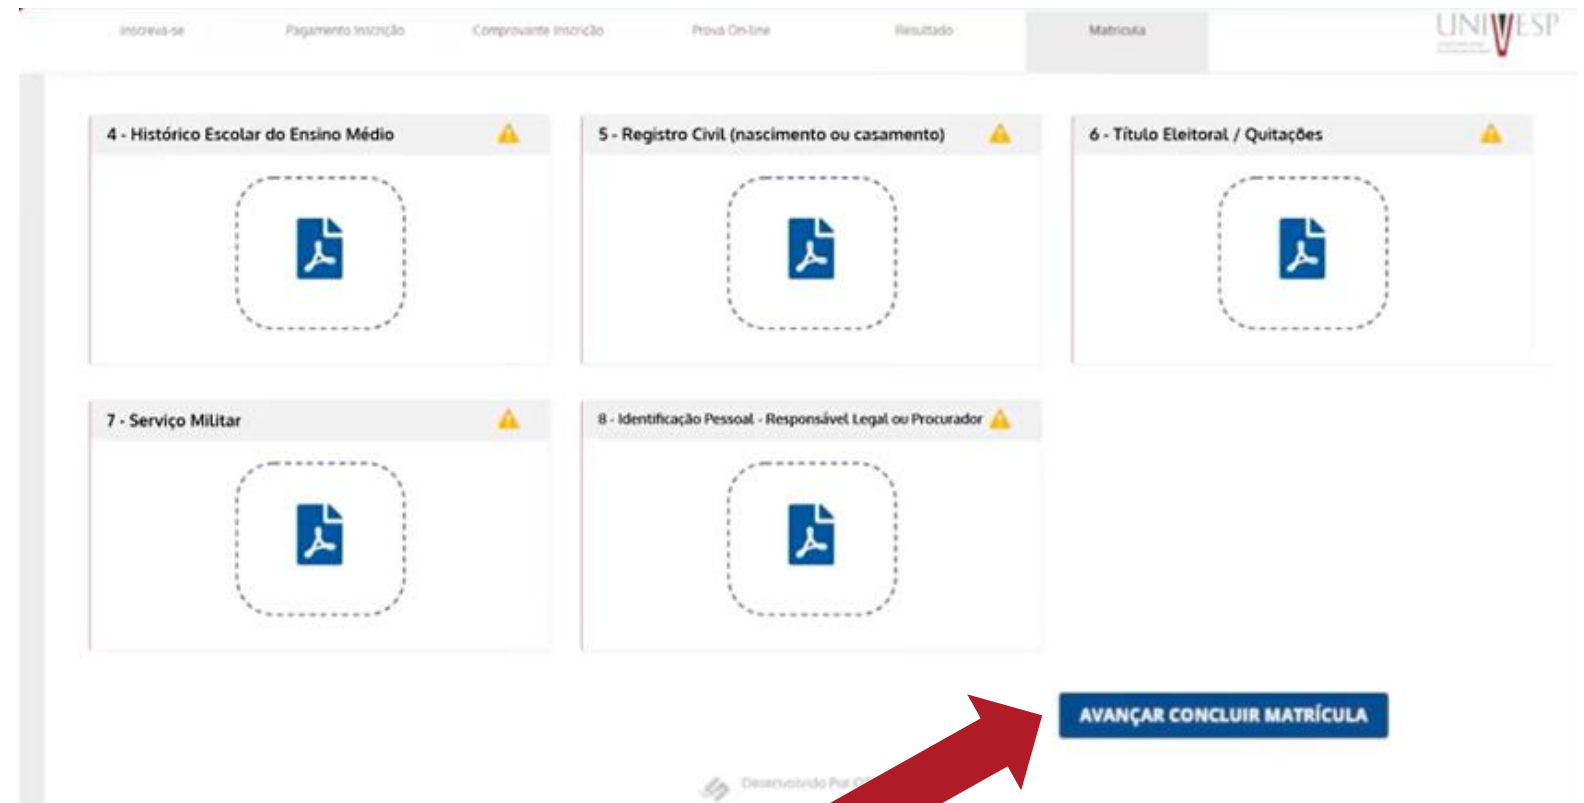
Inscreva-se Pagamento Inscrição Comprovante Inscrição Prova On-line Resultado Matrícula

UNIVESP

4 - Histórico Escolar do Ensino Médio

5 - Registro Civil (nascimento ou casamento)

6 - Título Eleitoral / Quitações

7 - Serviço Militar

8 - Identificação Pessoal - Responsável Legal ou Procurador

AVANÇAR CONCLUIR MATRÍCULA

Desenvolvido Por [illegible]